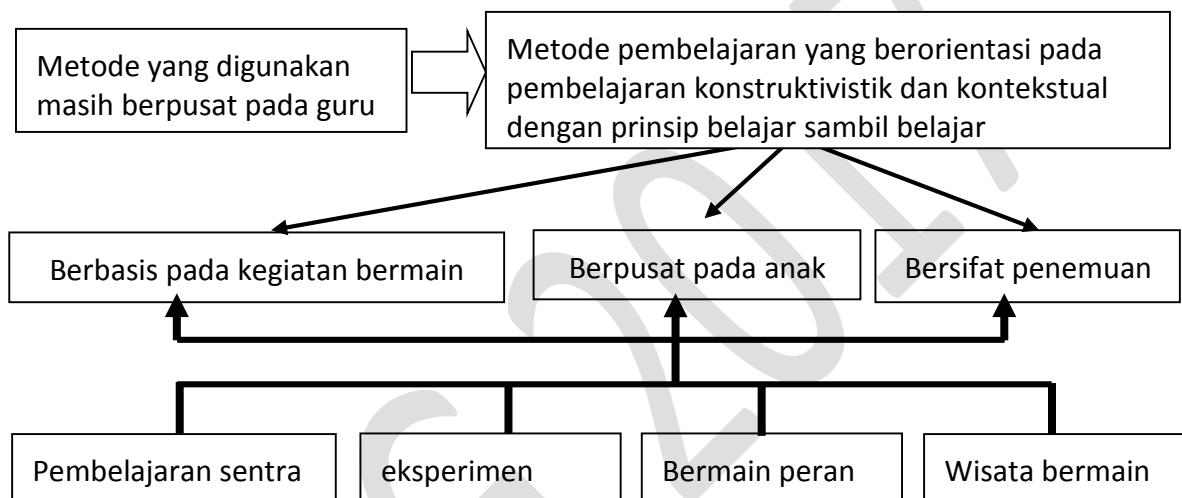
Metode yang digunakan masih berpusat pada guru

Metode pembelajaran yang berorientasi pada pembelajaran konstruktivistik dan kontekstual dengan prinsip belajar sambil belajar

Berbasis pada kegiatan bermain

Berpusat pada anak

Bersifat penemuan

Pembelajaran sentra

eksperimen

Bermain peran

Wisata bermain